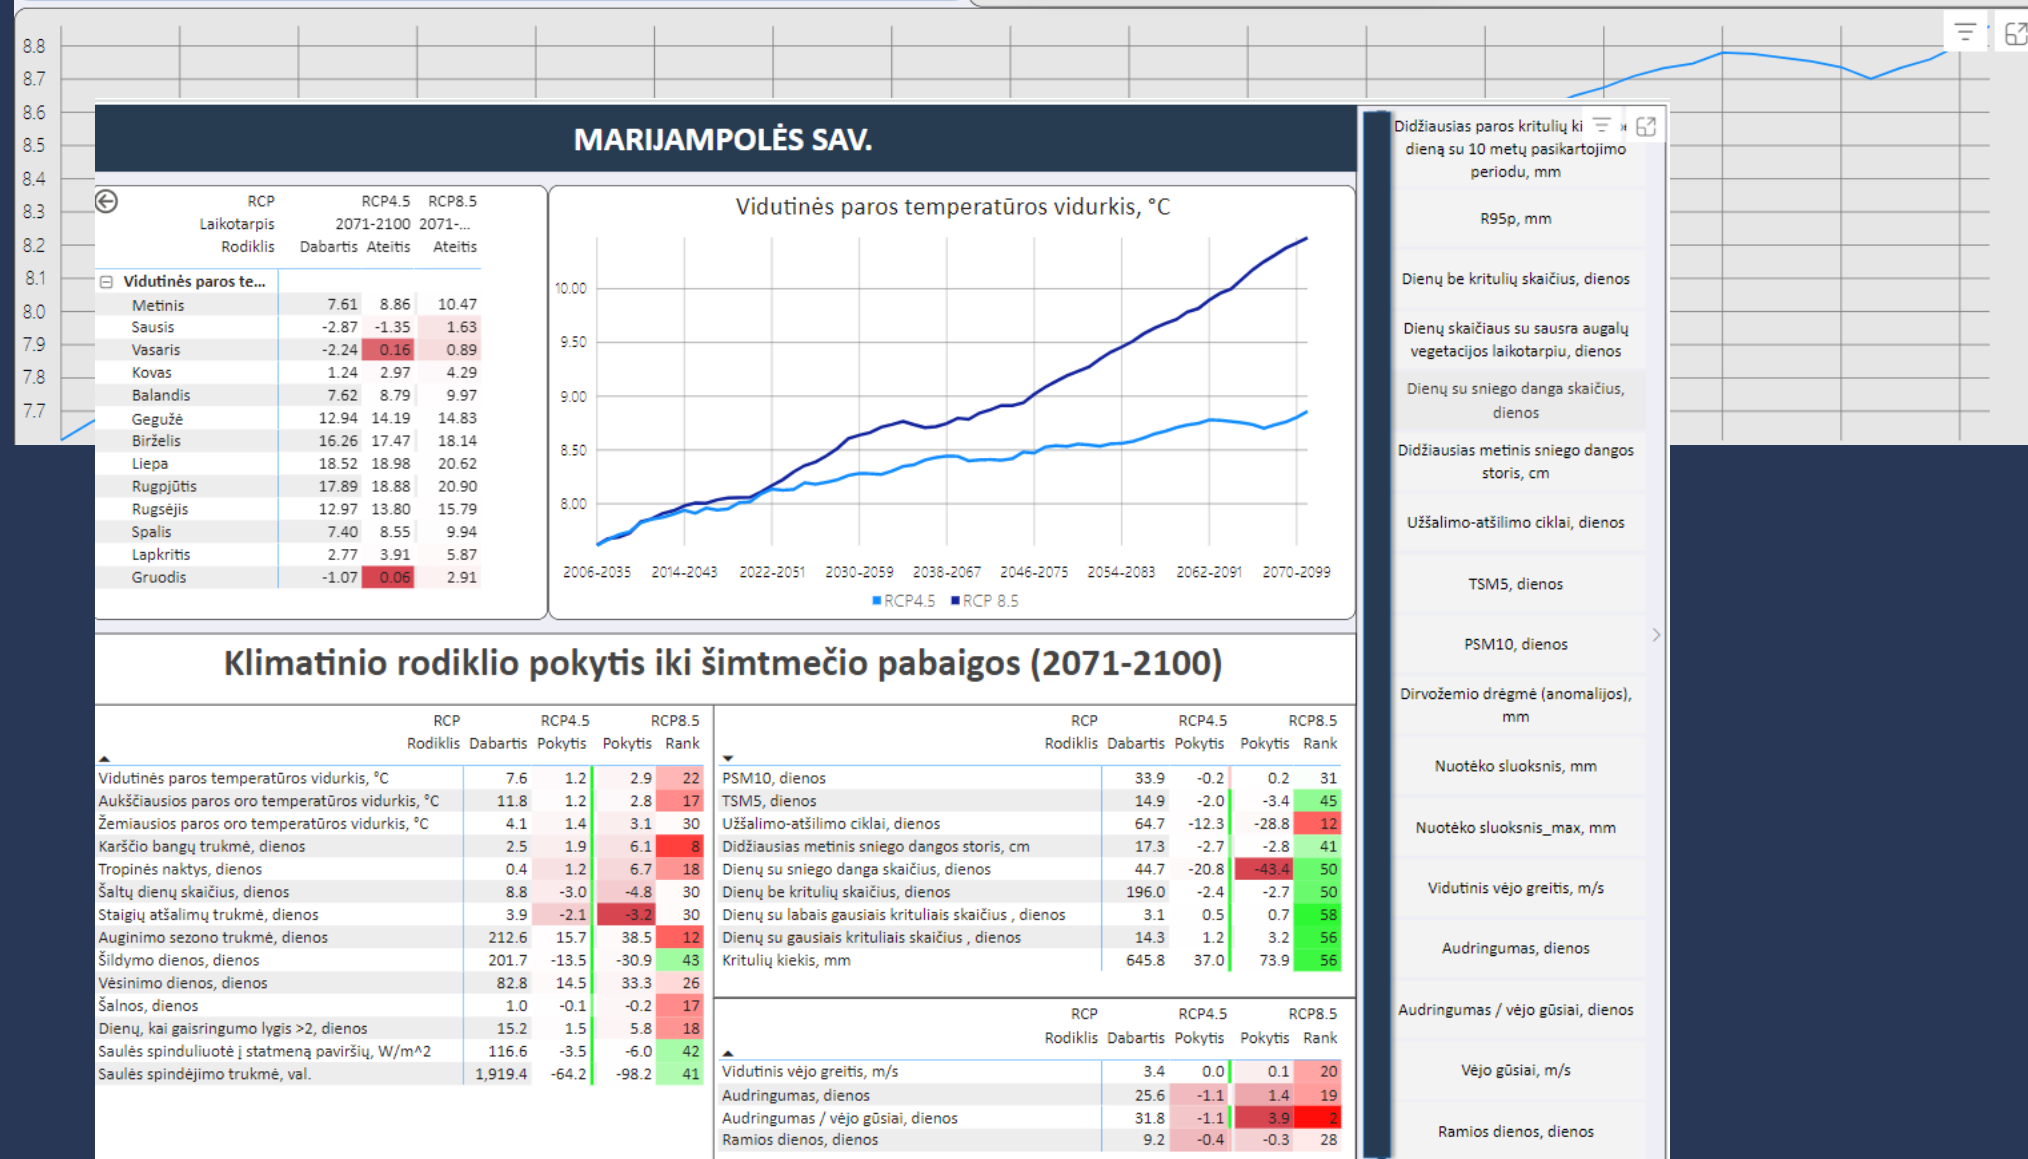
8.8
8.7
8.6
8.5
8.4
8.3
8.2
8.1
8.0
7.9
7.8
7.7

MARIJAMPOLĖS SAV.

| RCP Laikotarpis Rodiklis | Dabartis | RCP4.5 2071-2100 Ateitis | RCP8.5 2071-... Ateitis |
|---|---|---|---|
| Vidutinės paros te... | | | |
| Metinis | 7.61 | 8.86 | 10.47 |
| Sausis | -2.87 | -1.35 | 1.63 |
| Vasaris | -2.24 | 0.16 | 0.89 |
| Kovas | 1.24 | 2.97 | 4.29 |
| Balandis | 7.62 | 8.79 | 9.97 |
| Gegužė | 12.94 | 14.19 | 14.83 |
| Birželis | 16.26 | 17.47 | 18.14 |
| Liepa | 18.52 | 18.98 | 20.62 |
| Rugpjūtis | 17.89 | 18.88 | 20.90 |
| Rugsėjis | 12.97 | 13.80 | 15.79 |
| Spalis | 7.40 | 8.55 | 9.94 |
| Lapkritis | 2.77 | 3.91 | 5.87 |
| Gruodis | -1.07 | 0.06 | 2.91 |

Vidutinės paros temperatūros vidurkis, °C
10.00
9.50
9.00
8.50
8.00
2006-2035 2014-2043 2022-2051 2030-2059 2038-2067 2046-2075 2054-2083 2062-2091 2070-2099
RCP4.5 RCP 8.5

Klimatinio rodiklio pokytis iki šimtmečio pabaigos (2071-2100)

| RCP Rodiklis | Dabartis | RCP4.5 Pokytis | RCP8.5 Pokytis | Rank |
|---|---|---|---|---|
| Vidutinės paros temperatūros vidurkis, °C | 7.6 | 1.2 | 2.9 | 22 |
| Aukščiausios paros oro temperatūros vidurkis, °C | 11.8 | 1.2 | 2.8 | 17 |
| Žemiausios paros oro temperatūros vidurkis, °C | 4.1 | 1.4 | 3.1 | 30 |
| Karščio bangų trukmė, dienos | 2.5 | 1.9 | 6.1 | 8 |
| Tropinės naktys, dienos | 0.4 | 1.2 | 6.7 | 18 |
| Šaltų dienų skaičius, dienos | 8.8 | -3.0 | -4.8 | 30 |
| Staigių atšalimų trukmė, dienos | 3.9 | -2.1 | -3.2 | 30 |
| Auginimo sezono trukmė, dienos | 212.6 | 15.7 | 38.5 | 12 |
| Šildymo dienos, dienos | 201.7 | -13.5 | -30.9 | 43 |
| Vėsinimo dienos, dienos | 82.8 | 14.5 | 33.3 | 26 |
| Šalnos, dienos | 1.0 | -0.1 | -0.2 | 17 |
| Dienų, kai gaisringumo lygis >2, dienos | 15.2 | 1.5 | 5.8 | 18 |
| Saulės spinduliuotė į statmeną paviršių, W/m^2 | 116.6 | -3.5 | -6.0 | 42 |
| Saulės spindėjimo trukmė, val. | 1,919.4 | -64.2 | -98.2 | 41 |

| RCP Rodiklis | Dabartis | RCP4.5 Pokytis | RCP8.5 Pokytis | Rank |
|---|---|---|---|---|
| PSM10, dienos | 33.9 | -0.2 | 0.2 | 31 |
| TSM5, dienos | 14.9 | -2.0 | -3.4 | 45 |
| Užšalimo-atšilimo ciklai, dienos | 64.7 | -12.3 | -28.8 | 12 |
| Didžiausias metinis sniego dangos storis, cm | 17.3 | -2.7 | -2.8 | 41 |
| Dienų su sniego danga skaičius, dienos | 44.7 | -20.8 | -43.4 | 50 |
| Dienų be kritulių skaičius, dienos | 196.0 | -2.4 | -2.7 | 50 |
| Dienų su labais gausiais krituliais skaičius , dienos | 3.1 | 0.5 | 0.7 | 58 |
| Dienų su gausiais krituliais skaičius , dienos | 14.3 | 1.2 | 3.2 | 56 |
| Kritulių kiekis, mm | 645.8 | 37.0 | 73.9 | 56 |

| RCP Rodiklis | Dabartis | RCP4.5 Pokytis | RCP8.5 Pokytis | Rank |
|---|---|---|---|---|
| Vidutinis vėjo greitis, m/s | 3.4 | 0.0 | 0.1 | 20 |
| Audringumas, dienos | 25.6 | -1.1 | 1.4 | 19 |
| Audringumas / vėjo gūsiai, dienos | 31.8 | -1.1 | 3.9 | 2 |
| Ramios dienos, dienos | 9.2 | -0.4 | -0.3 | 28 |

Didžiausias paros kritulių ki dieną su 10 metų pasikartojimo periodu, mm
R95p, mm
Dienų be kritulių skaičius, dienos
Dienų skaičiaus su sausra augalų vegetacijos laikotarpiu, dienos
Dienų su sniego danga skaičius, dienos
Didžiausias metinis sniego dangos storis, cm
Užšalimo-atšilimo ciklai, dienos
TSM5, dienos
PSM10, dienos
Dirvožemio drėgmė (anomalijos), mm
Nuotėko sluoksnis, mm
Nuotėko sluoksnis_max, mm
Vidutinis vėjo greitis, m/s
Audringumas, dienos
Audringumas / vėjo gūsiai, dienos
Vėjo gūsiai, m/s
Ramios dienos, dienos